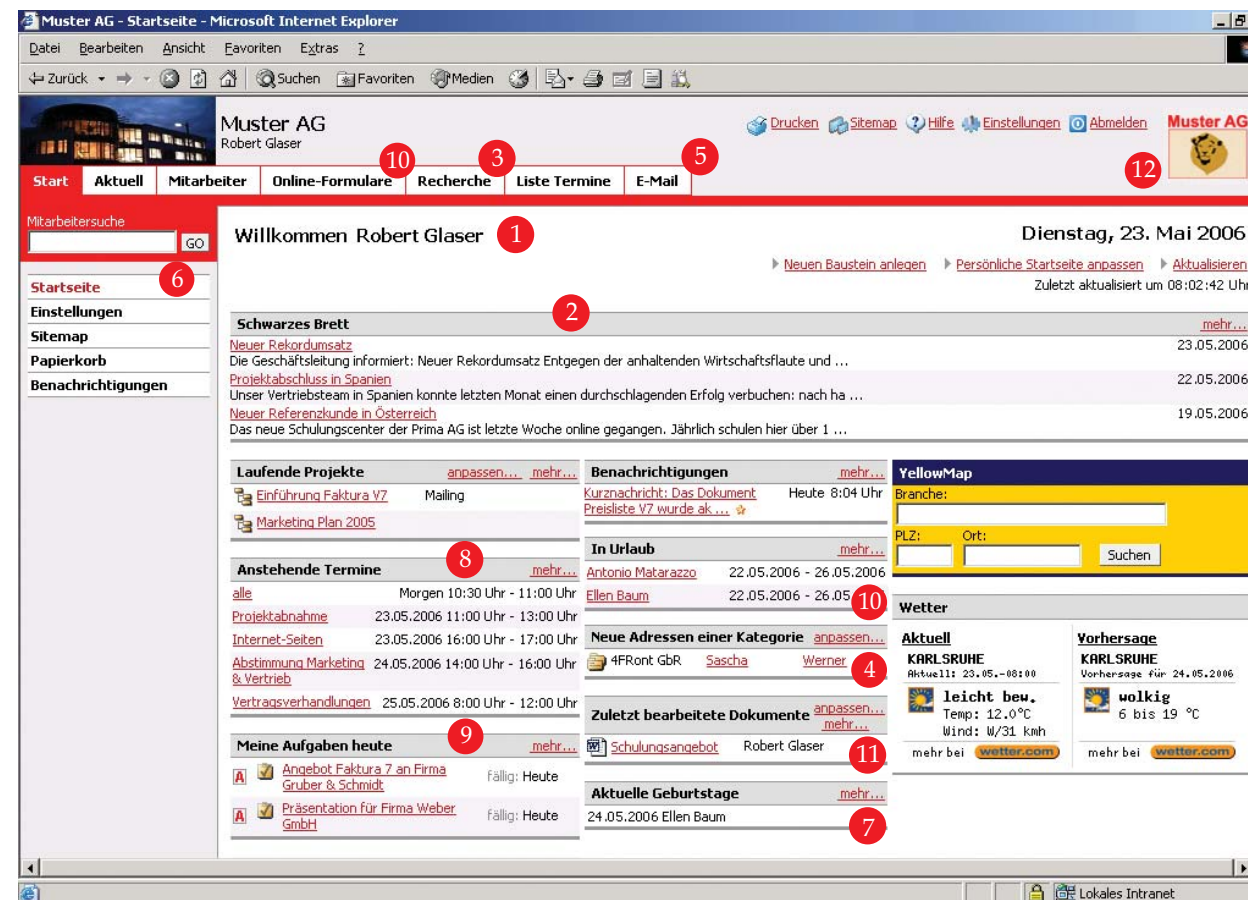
Muster AG - Startseite - Microsoft Internet Explorer

Datei Bearbeiten Ansicht Favoriten Extras ?

Zurück Suchen Favoriten Medien

Muster AG
Robert Glaser

Drucken Sitemap Hilfe Einstellungen Abmelden

Muster AG

Start | Aktuell | Mitarbeiter | Online-Formulare | Recherche | Liste Termine | E-Mail

10 3 5 12

Mitarbeitersuche
GO

Startseite
Einstellungen
Sitemap
Papierkorb
Benachrichtigungen

6

Willkommen Robert Glaser 1

Dienstag, 23. Mai 2006

Neuen Baustein anlegen Persönliche Startseite anpassen Aktualisieren
Zuletzt aktualisiert um 08:02:42 Uhr

2

Schwarzes Brett mehr...

Neuer Rekordumsatz 23.05.2006
Die Geschäftsleitung informiert: Neuer Rekordumsatz Entgegen der anhaltenden Wirtschaftsflaute und ...

Projektabschluss in Spanien 22.05.2006
Unser Vertriebsteam in Spanien konnte letzten Monat einen durchschlagenden Erfolg verbuchen: nach ha ...

Neuer Referenzkunde in Österreich 19.05.2006
Das neue Schulungscenter der Prima AG ist letzte Woche online gegangen. Jährlich schulen hier über 1 ...

Laufende Projekte anpassen... mehr...
Einführung Faktura V7 Mailing
Marketing Plan 2005

8

Anstehende Termine mehr...
alle Morgen 10:30 Uhr - 11:00 Uhr
Projektabnahme 23.05.2006 11:00 Uhr - 13:00 Uhr
Internet-Seiten 23.05.2006 16:00 Uhr - 17:00 Uhr
Abstimmung Marketing & Vertrieb 24.05.2006 14:00 Uhr - 16:00 Uhr
Vertragsverhandlungen 25.05.2006 8:00 Uhr - 12:00 Uhr

9

Meine Aufgaben heute mehr...
A Angebot Faktura 7 an Firma Gruber & Schmidt fällig: Heute
A Präsentation für Firma Weber GmbH fällig: Heute

Benachrichtigungen mehr...
Kurznachricht: Das Dokument Preisliste V7 wurde ak ... Heute 8:04 Uhr

In Urlaub mehr...
Antonio Matarazzo 22.05.2006 - 26.05.2006
Ellen Baum 22.05.2006 - 26.05 10

Neue Adressen einer Kategorie anpassen...
4FRont GbR Sascha Werner 4

Zuletzt bearbeitete Dokumente anpassen... mehr...
Schulungsangebot Robert Glaser 11

Aktuelle Geburtstage mehr...
24.05.2006 Ellen Baum 7

YellowMap
Branche:
PLZ: Ort:
Suchen

Wetter
Aktuell
KARLSRUHE
Aktuell: 23.05.-08:00
leicht bew.
Temp: 12.0°C
Wind: W/31 kmh
mehr bei wetter.com

Vorhersage
KARLSRUHE
Vorhersage für 24.05.2006
wolkig
6 bis 19 °C
mehr bei wetter.com

Lokales Intranet